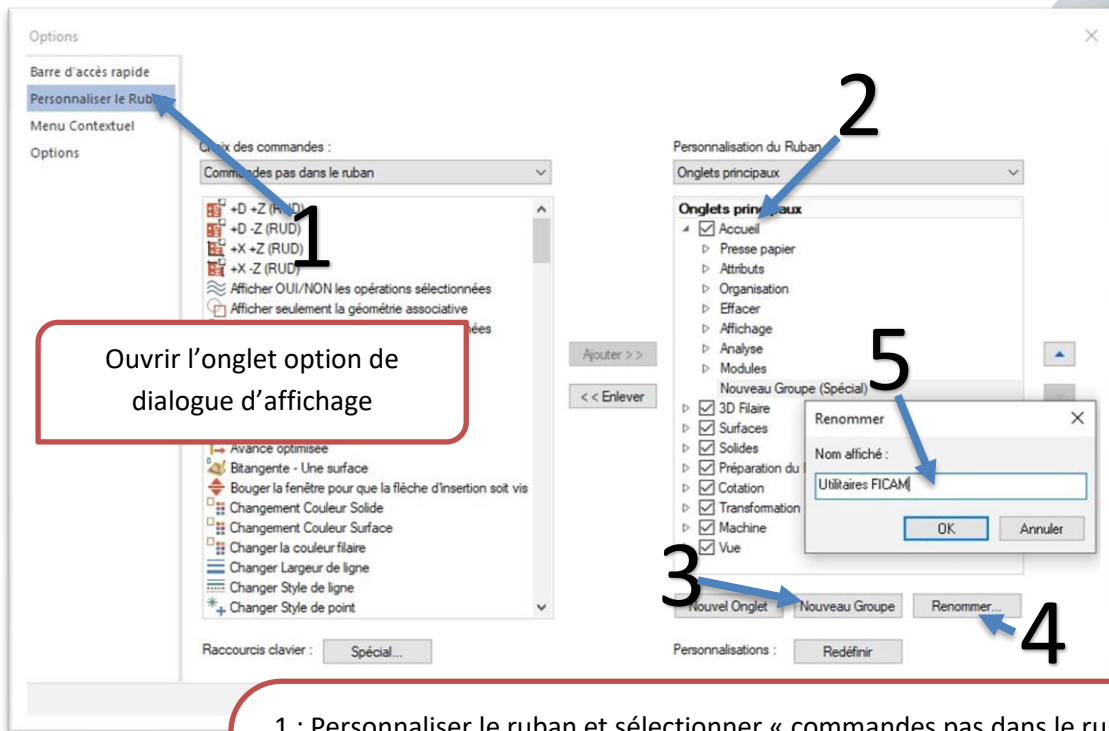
Options

Barre d'accès rapide
Personnaliser le Rub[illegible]
Menu Contextuel
Options

C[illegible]ix des commandes :
Comm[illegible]des pas dans le ruban

+D +Z (R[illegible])
+D -Z (RUD)
+X +Z (RUD)
+X -Z (RUD)
Afficher OUI/NON les opérations sélectionnées
Afficher seulement la géométrie associative
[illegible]ées
Avance optimisée
Bitangente - Une surface
Bouger la fenêtre pour que la flèche d'insertion soit vis
Changement Couleur Solide
Changement Couleur Surface
Changer la couleur filaire
Changer Largeur de ligne
Changer Style de ligne
Changer Style de point

1

Ouvrir l'onglet option de dialogue d'affichage

Ajouter > >
< < Enlever

Personnalisation du Ruban
Onglets principaux

Onglets princ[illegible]aux
Accueil
Presse papier
Attributs
Organisation
Effacer
Affichage
Analyse
Modules
Nouveau Groupe (Spécial)
3D Filaire
Surfaces
Solides
Préparation du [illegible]
Cotation
Transformation
Machine
Vue

2

5

Renommer
Nom affiché :
Utilitaires FICAM
OK
Annuler

3

Nouvel Onglet
Nouveau Groupe
Renommer...

4

Raccourcis clavier :
Spécial...
Personnalisations :
Redéfinir

1 : Personnaliser le ruban et sélectionner « commandes pas dans le ru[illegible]